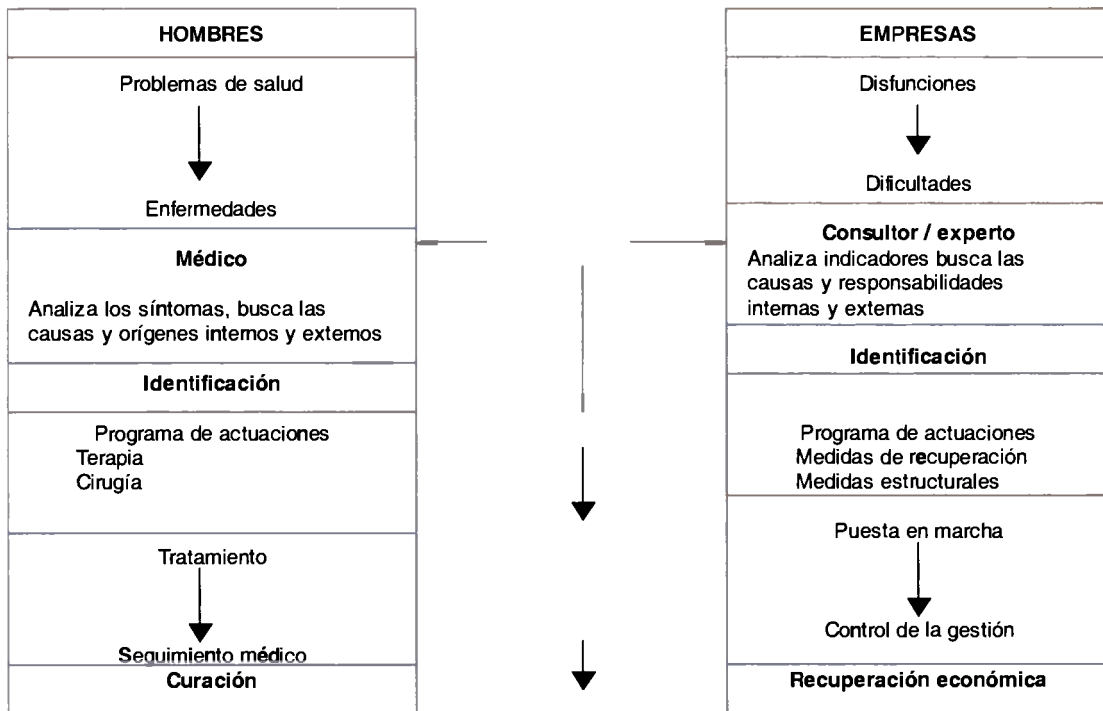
HOMBRES

Problemas de salud

Enfermedades

Médico

Analiza los síntomas, busca las causas y orígenes internos y externos

Identificación

Programa de actuaciones
Terapia
Cirugía

Tratamiento

Seguimiento médico

Curación

EMPRESAS

Disfunciones

Dificultades

Consultor / experto
Analiza indicadores busca las causas y responsabilidades internas y externas

Identificación

Programa de actuaciones
Medidas de recuperación
Medidas estructurales

Puesta en marcha

Control de la gestión

Recuperación económica